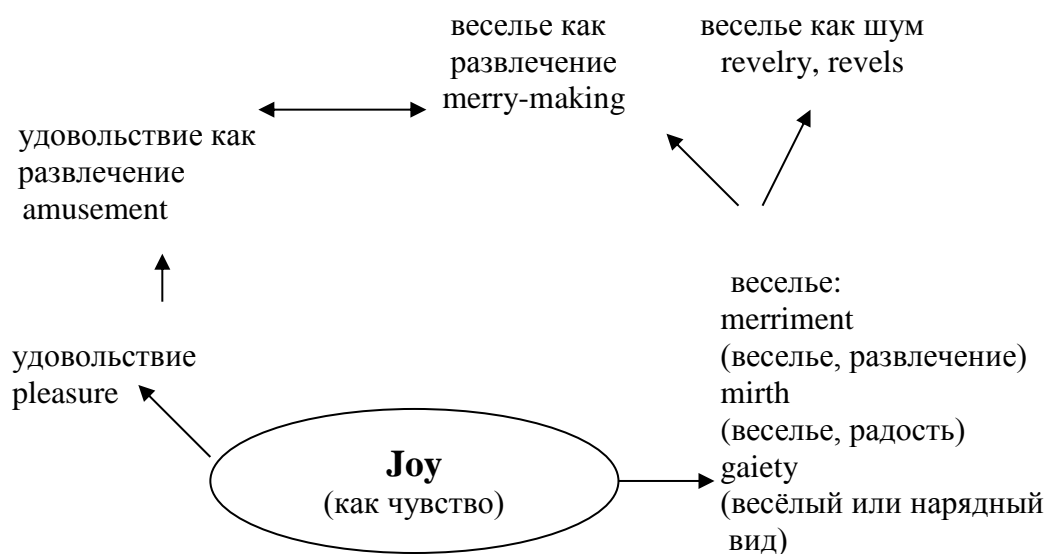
веселье как развлечение merry-making

веселье как шум revelry, revels

удовольствие как развлечение amusement

веселье:
merriment
(веселье, развлечение)
mirth
(веселье, радость)
gaiety
(весёлый или нарядный вид)

удовольствие
pleasure

**Joy**
(как чувство)